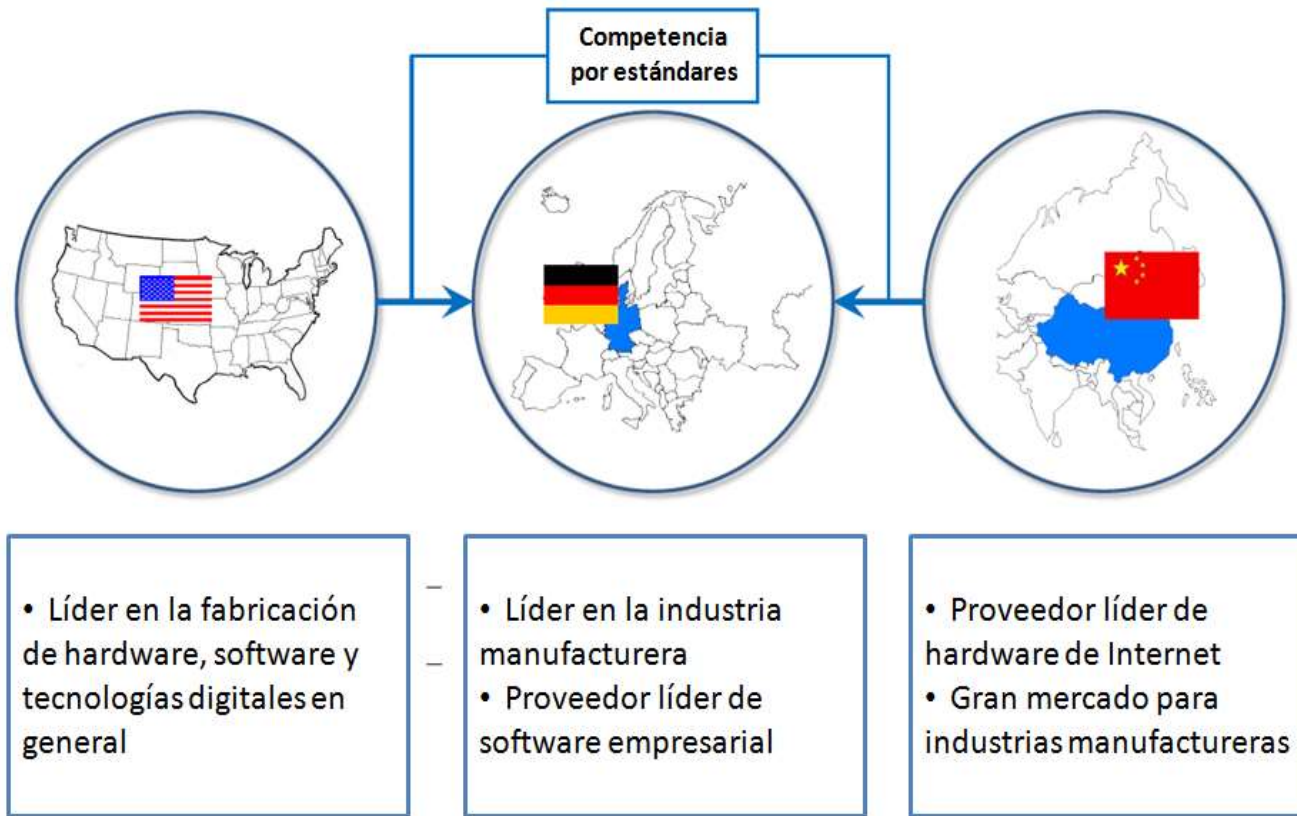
Competencia por estándares

• Líder en la fabricación de hardware, software y tecnologías digitales en general

• Líder en la industria manufacturera
• Proveedor líder de software empresarial

• Proveedor líder de hardware de Internet
• Gran mercado para industrias manufactureras